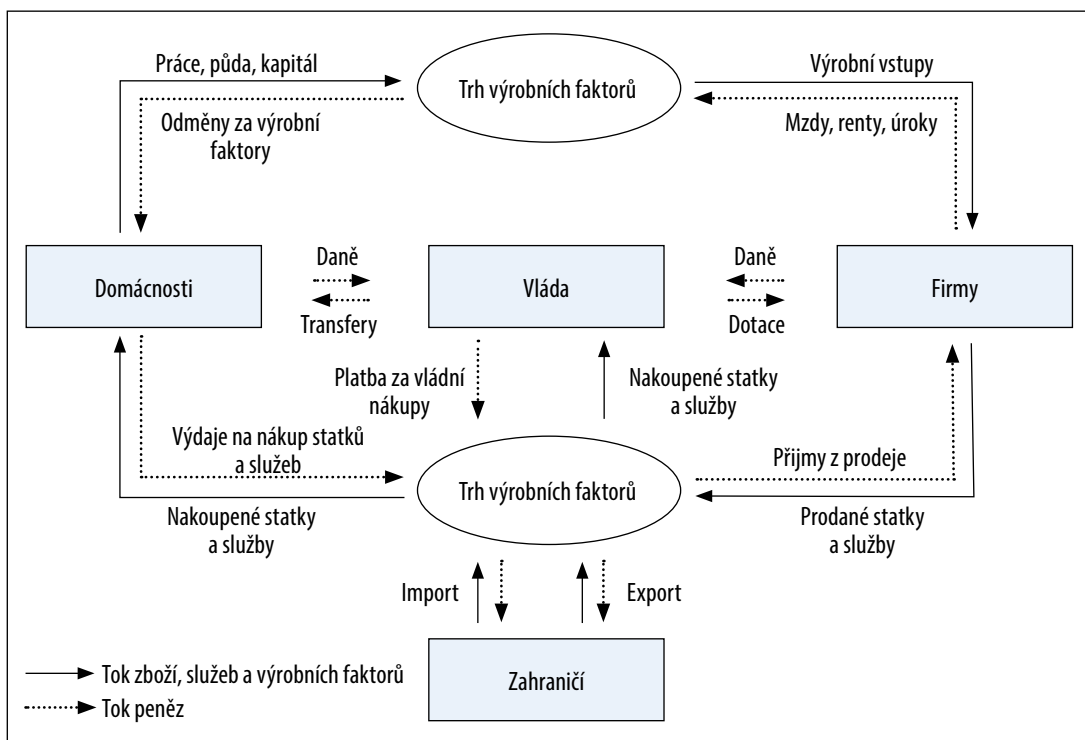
Práce, půda, kapitál

Trh výrobních faktorů

Výrobní vstupy

Odměny za výrobní faktory

Mzdy, renty, úroky

Domácnosti

Daně

Transfery

Vláda

Daně

Dotace

Firmy

Platba za vládní nákupy

Nakoupené statky a služby

Výdaje na nákup statků a služeb

Trh výrobních faktorů

Příjmy z prodeje

Nakoupené statky a služby

Prodané statky a služby

Import

Export

Tok zboží, služeb a výrobních faktorů

Tok peněz

Zahraničí